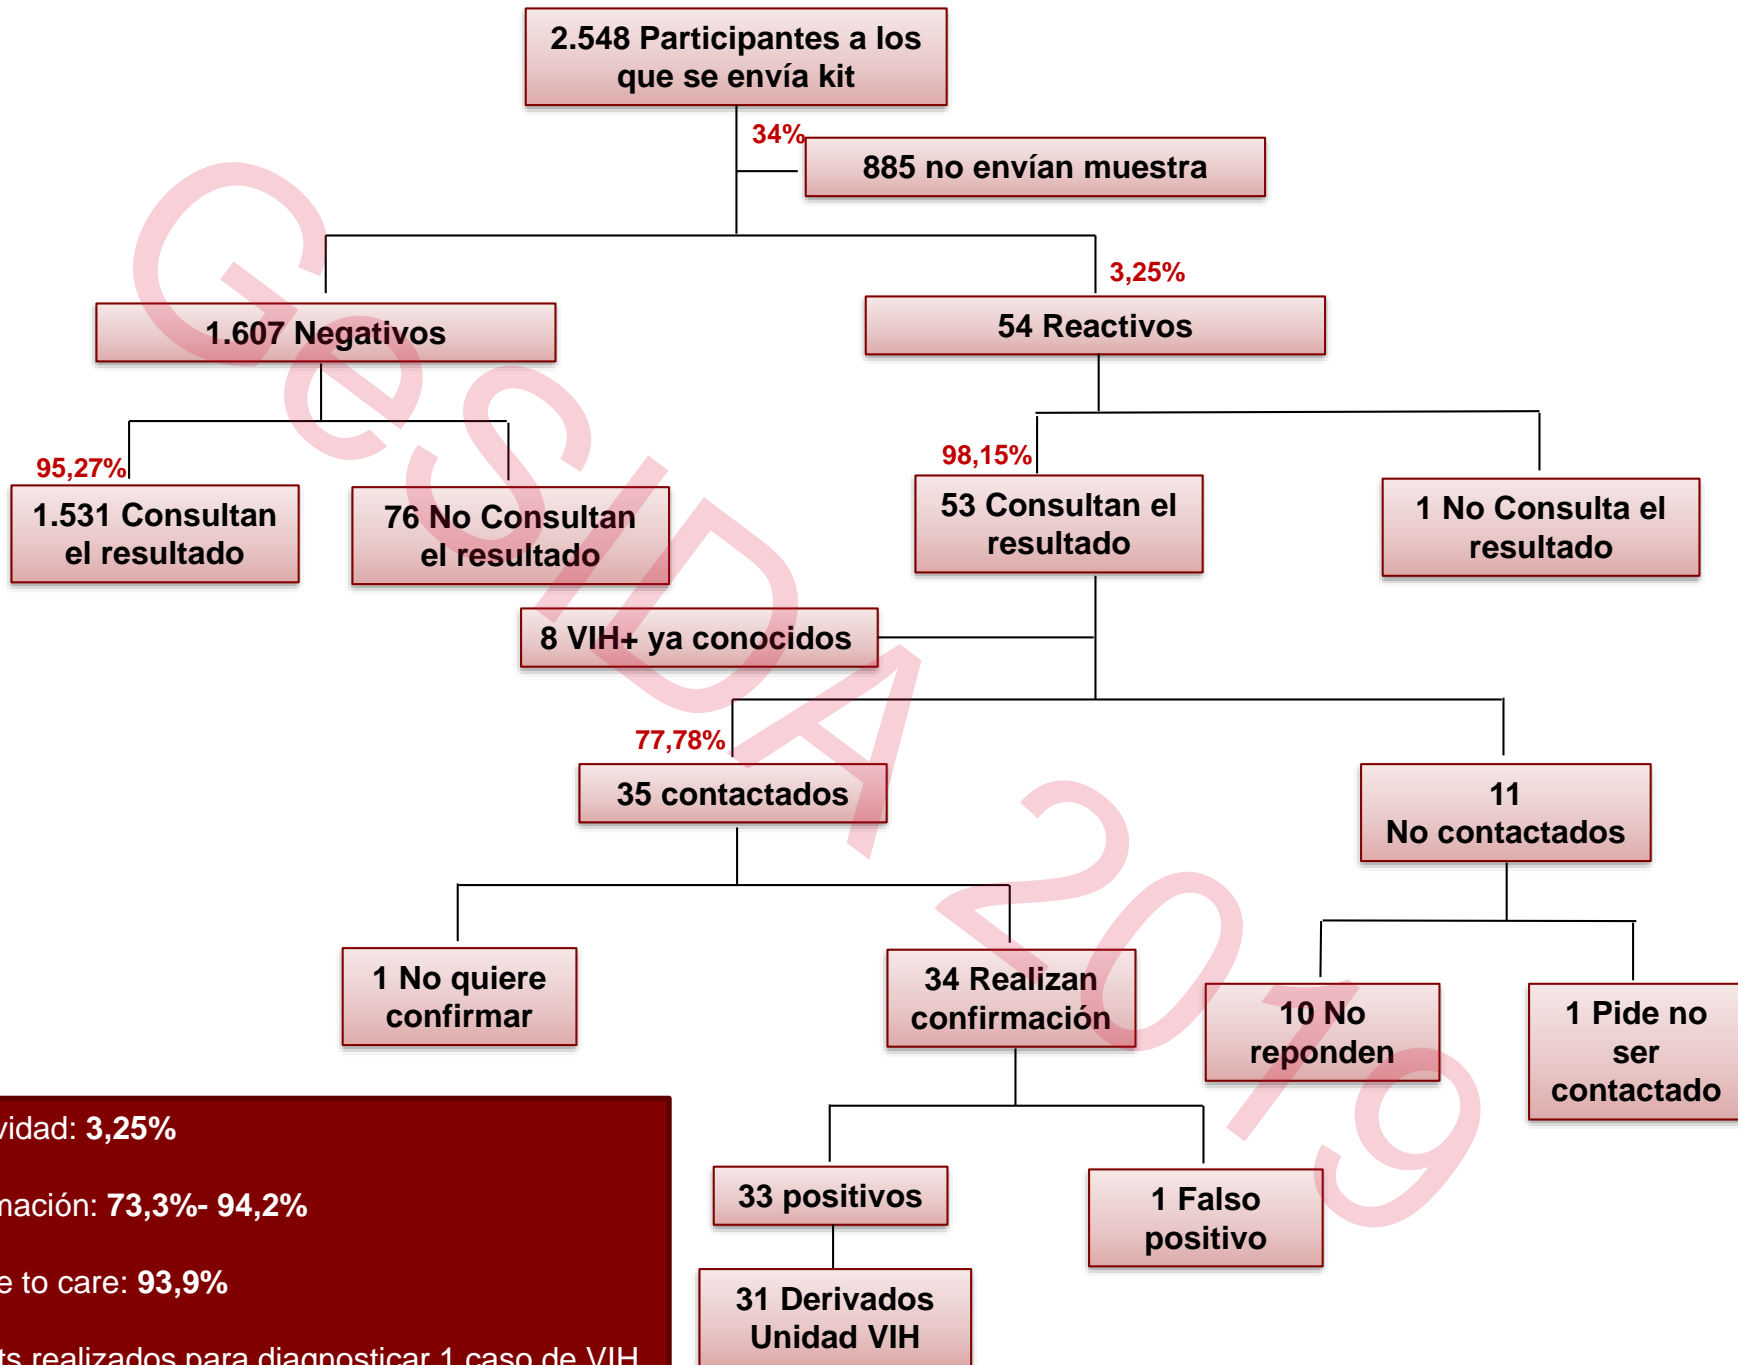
2.548 Participantes a los que se envía kit

34%

885 no envían muestra

3,25%

1.607 Negativos

54 Reactivos

95,27%

1.531 Consultan el resultado

76 No Consultan el resultado

98,15%

53 Consultan el resultado

1 No Consulta el resultado

8 VIH+ ya conocidos

77,78%

35 contactados

11 No contactados

1 No quiere confirmar

34 Realizan confirmación

10 No reponden

1 Pide no ser contactado

33 positivos

1 Falso positivo

31 Derivados Unidad VIH

vidad: 3,25%

nación: 73,3%- 94,2%

e to care: 93,9%

ts realizados para diagnosticar 1 caso de VIH

GeSIDA 2019